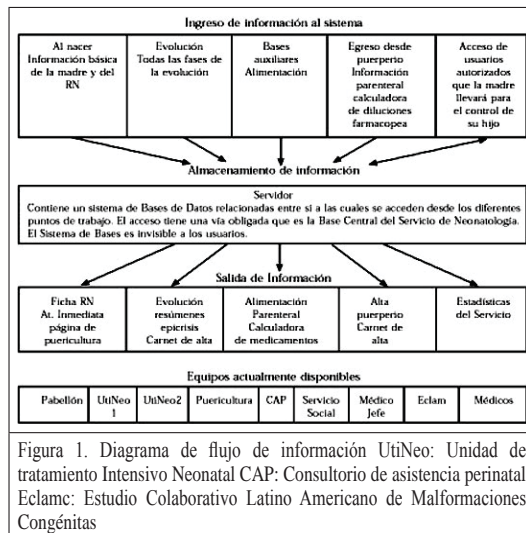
Ingreso de información al sistema

Al nacer Información básica de la madre y del RN

Evolución Todas las fases de la evolución

Bases auxiliares Alimentación

Egreso desde puerperio Información parenteral calculadora de diluciones farmacopea

Acceso de usuarios autorizados que la madre llevará para el control de su hijo

Almacenamiento de información

Servidor
Contiene un sistema de Bases de Datos relacionadas entre sí a las cuales se acceden desde los diferentes puntos de trabajo. El acceso tiene una vía obligada que es la Base Central del Servicio de Neonatología. El Sistema de Bases es invisible a los usuarios.

Salida de Información

Ficha RN At. Inmediata página de puericultura

Evolución resúmenes epicrisis Carnet de alta

Alimentación Parenteral Calculadora de medicamentos

Alta puerperio Carnet de alta

Estadísticas del Servicio

Equipos actualmente disponibles

| Pabellón | UtiNeo 1 | UtiNeo2 | Puericultura | CAP | Servicio Social | Médico Jefe | Eclam | Médicos |
|---|---|---|---|---|---|---|---|---|

Figura 1. Diagrama de flujo de información UtiNeo: Unidad de tratamiento Intensivo Neonatal CAP: Consultorio de asistencia perinatal Eclamc: Estudio Colaborativo Latino Americano de Malformaciones Congénitas